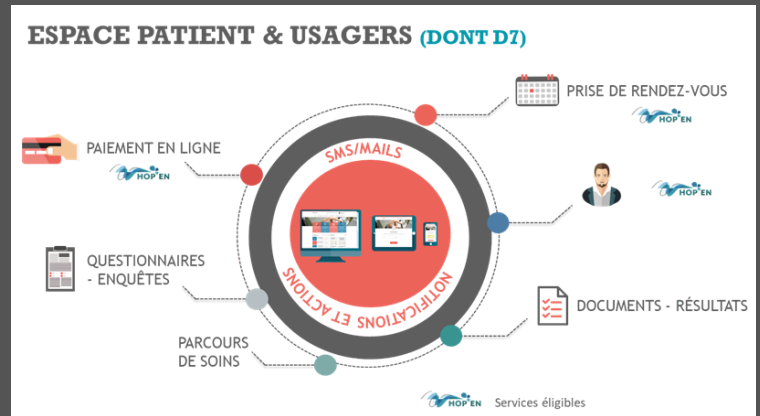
ESPACE PATIENT & USAGERS (DONT D7)

PRISE DE RENDEZ-VOUS

HOP'EN

PAIEMENT EN LIGNE

HOP'EN

SMS/MAILS

HOP'EN

QUESTIONNAIRES - ENQUÊTES

NOTIFICATIONS ET ACTIONS

DOCUMENTS - RÉSULTATS

PARCOURS DE SOINS

HOP'EN Services éligibles